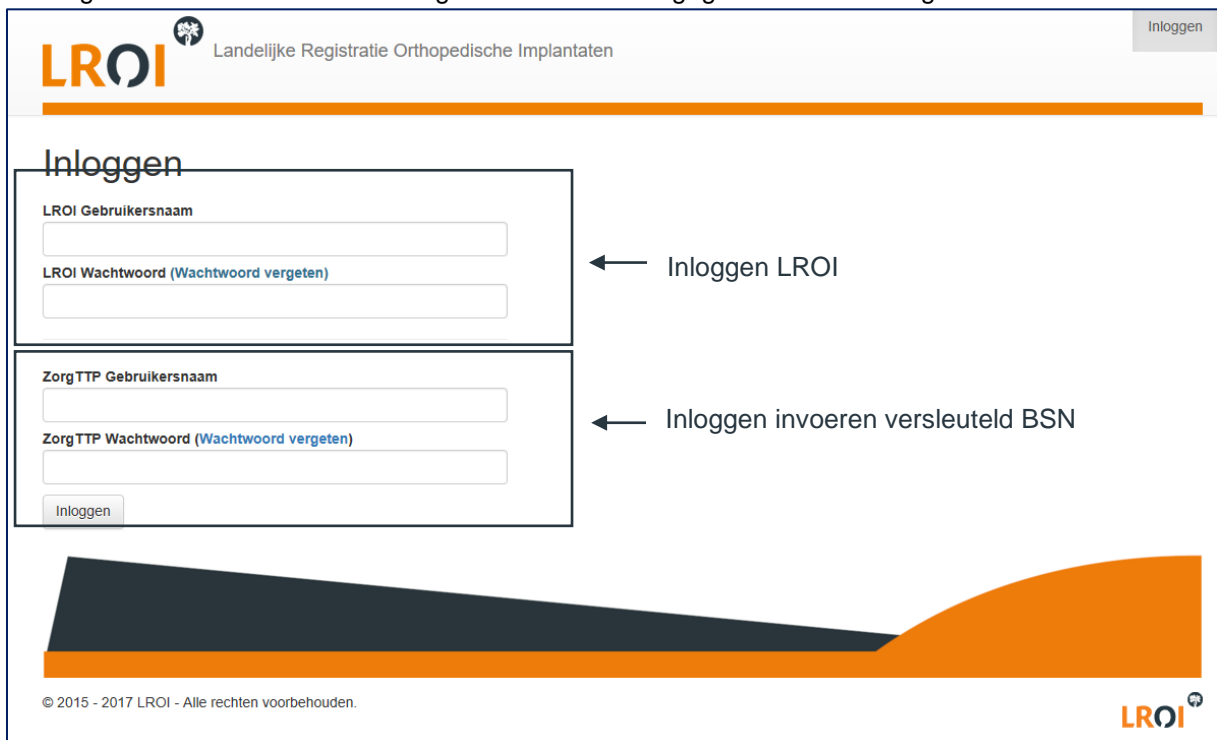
LROI Landelijke Registratie Orthopedische Implantaten

Inloggen

Inloggen

LROI Gebruikersnaam

LROI Wachtwoord (Wachtwoord vergeten)

Inloggen LROI

ZorgTTP Gebruikersnaam

ZorgTTP Wachtwoord (Wachtwoord vergeten)

Inloggen

Inloggen invoeren versleuteld BSN

© 2015 - 2017 LROI - Alle rechten voorbehouden.

LROI